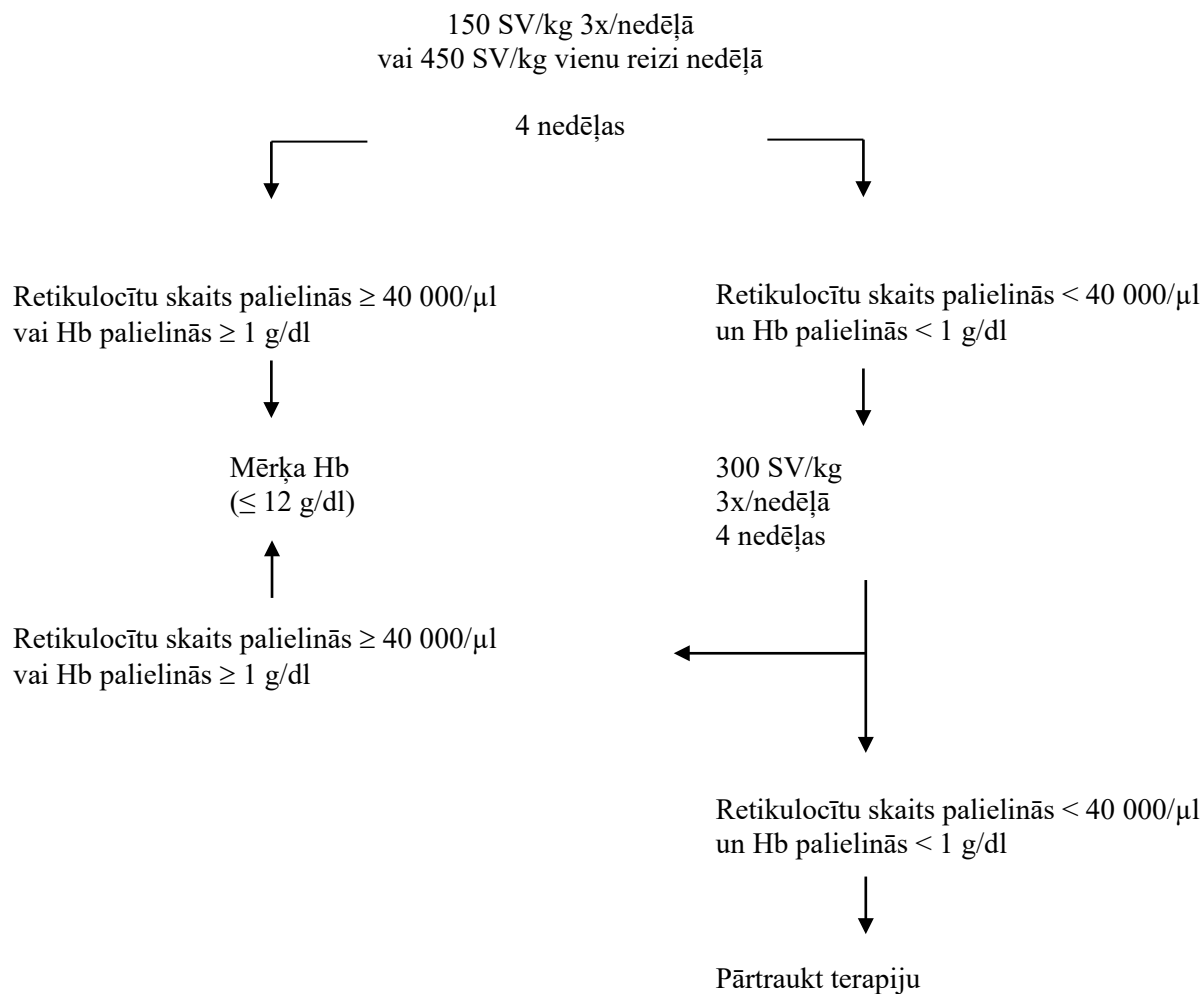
150 SV/kg 3x/nedēļā
vai 450 SV/kg vienu reizi nedēļā

4 nedēļas

Retikulocītu skaits palielinās $\geq$ 40 000/µl
vai Hb palielinās $\geq$ 1 g/dl

Retikulocītu skaits palielinās < 40 000/µl
un Hb palielinās < 1 g/dl

Mērķa Hb
($\leq$ 12 g/dl)

300 SV/kg
3x/nedēļā
4 nedēļas

Retikulocītu skaits palielinās $\geq$ 40 000/µl
vai Hb palielinās $\geq$ 1 g/dl

Retikulocītu skaits palielinās < 40 000/µl
un Hb palielinās < 1 g/dl

Pārtraukt terapiju